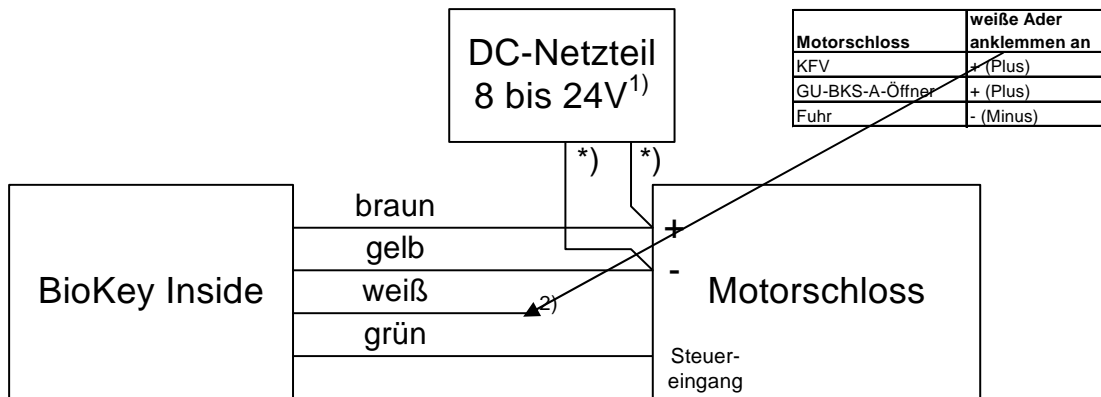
DC-Netzteil
8 bis 24V$^{1)}$

| Motorschloss | weiße Ader anklemmen an |
|---|---|
| KFV | + (Plus) |
| GU-BKS-A-Öffner | + (Plus) |
| Fuhr | - (Minus) |

*) *)

BioKey Inside

braun
gelb
weiß
grün

+
-
2)

Motorschloss

Steuereingang